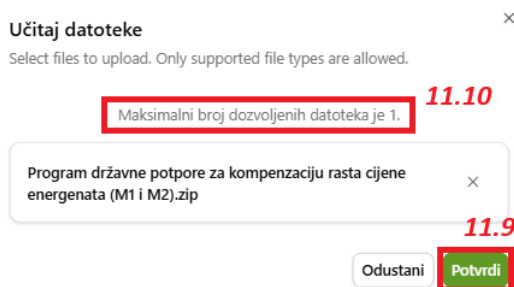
Učitaj datoteke

×

Select files to upload. Only supported file types are allowed.

Maksimalni broj dozvoljenih datoteka je 1.

11.10

Program državne potpore za kompenzaciju rasta cijene energenata (M1 i M2).zip

×

11.9

Odustani

Potvrdi